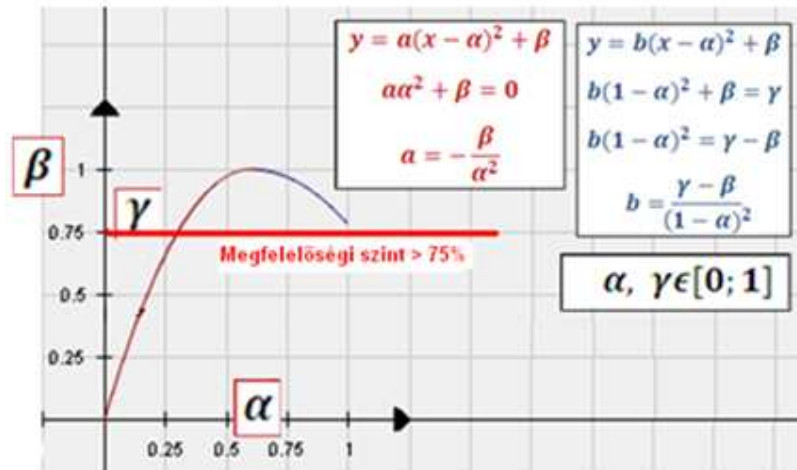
$y = a(x-\alpha)^2 + \beta$

$a\alpha^2 + \beta = 0$

$a = -\frac{\beta}{\alpha^2}$

$y = b(x-\alpha)^2 + \beta$

$b(1-\alpha)^2 + \beta = \gamma$

$b(1-\alpha)^2 = \gamma - \beta$

$b = \frac{\gamma - \beta}{(1-\alpha)^2}$

$\beta$

1

$\gamma$

0.75

Megfelelőségi szint > 75%

$\alpha,\ \gamma \epsilon [0;1]$

0.5

0.25

$\alpha$

0.25

0.5

0.75

1